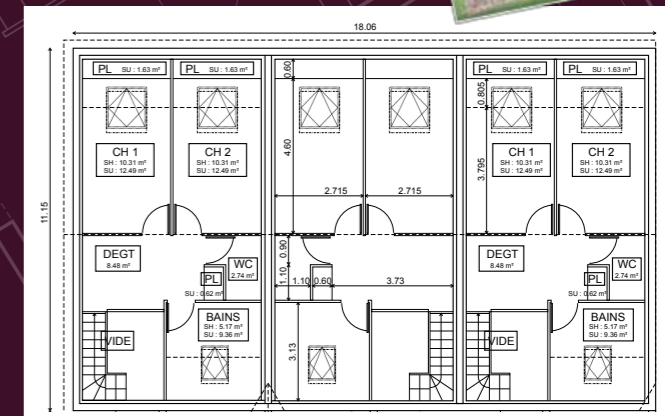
18.06

11.15

PL SU : 1.63 m²
PL SU : 1.63 m²
PL SU : 1.63 m²
PL SU : 1.63 m²

0.60
0.805

4.60
3.795

CH 1
SH : 10.31 m²
SU : 12.49 m²

CH 2
SH : 10.31 m²
SU : 12.49 m²

CH 1
SH : 10.31 m²
SU : 12.49 m²

CH 2
SH : 10.31 m²
SU : 12.49 m²

2.715
2.715

DEGT
8.48 m²

DEGT
8.48 m²

0.90
1.10
1.10 0.60
3.73

WC
2.74 m²

WC
2.74 m²

PL
SU : 0.62 m²

PL
SU : 0.62 m²

BAINS
SH : 5.17 m²
SU : 9.36 m²

BAINS
SH : 5.17 m²
SU : 9.36 m²

VIDE
VIDE

3.13